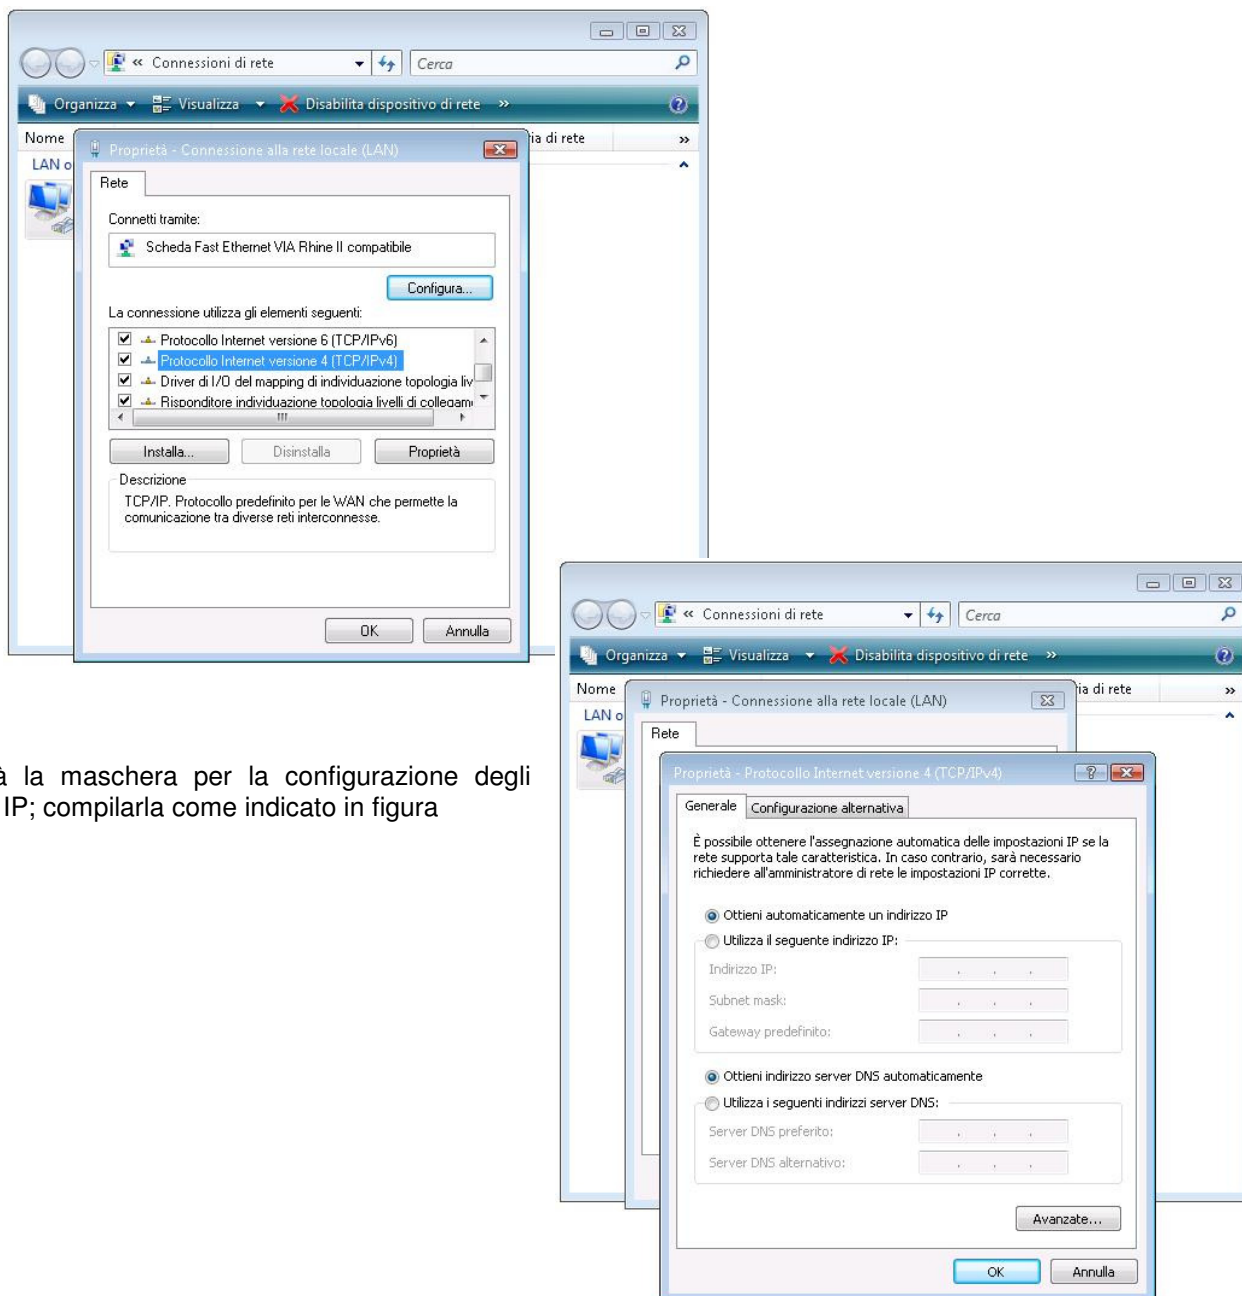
« Connessioni di rete
Cerca
Organizza Visualizza Disabilita dispositivo di rete »
Nome
LAN o
ia di rete
Proprietà - Connessione alla rete locale (LAN)
Rete
Connetti tramite:
Scheda Fast Ethernet VIA Rhine II compatibile
Configura...
La connessione utilizza gli elementi seguenti:
Protocollo Internet versione 6 (TCP/IPv6)
Protocollo Internet versione 4 (TCP/IPv4)
Driver di I/O del mapping di individuazione topologia liv
Risponditore individuazione topologia livelli di collegam
Installa... Disinstalla Proprietà
Descrizione
TCP/IP. Protocollo predefinito per le WAN che permette la comunicazione tra diverse reti interconnesse.
OK Annulla

à la maschera per la configurazione degli IP; compilarla come indicato in figura

« Connessioni di rete
Cerca
Organizza Visualizza Disabilita dispositivo di rete »
Nome
LAN o
ia di rete
Proprietà - Connessione alla rete locale (LAN)
Rete
Proprietà - Protocollo Internet versione 4 (TCP/IPv4)
Generale Configurazione alternativa
È possibile ottenere l'assegnazione automatica delle impostazioni IP se la rete supporta tale caratteristica. In caso contrario, sarà necessario richiedere all'amministratore di rete le impostazioni IP corrette.
Ottieni automaticamente un indirizzo IP
Utilizza il seguente indirizzo IP:
Indirizzo IP:
Subnet mask:
Gateway predefinito:
Ottieni indirizzo server DNS automaticamente
Utilizza i seguenti indirizzi server DNS:
Server DNS preferito:
Server DNS alternativo:
Avanzate...
OK Annulla